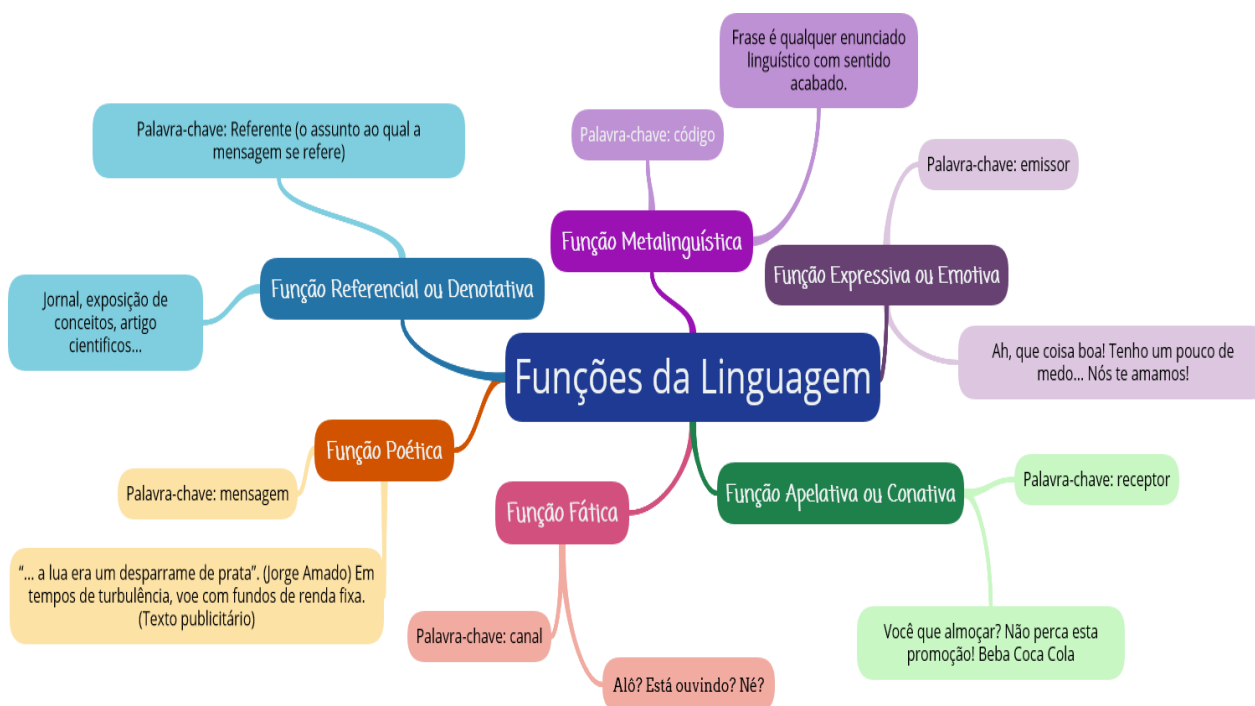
Funções da Linguagem

Função Referencial ou Denotativa

Palavra-chave: Referente (o assunto ao qual a mensagem se refere)

Jornal, exposição de conceitos, artigo científicos...

Função Metalinguística

Palavra-chave: código

Frase é qualquer enunciado linguístico com sentido acabado.

Função Expressiva ou Emotiva

Palavra-chave: emissor

Ah, que coisa boa! Tenho um pouco de medo... Nós te amamos!

Função Apelativa ou Conativa

Palavra-chave: receptor

Você que almoçar? Não perca esta promoção! Beba Coca Cola

Função Fática

Palavra-chave: canal

Alô? Está ouvindo? Né?

Função Poética

Palavra-chave: mensagem

"... a lua era um desparrame de prata". (Jorge Amado) Em tempos de turbulência, voe com fundos de renda fixa. (Texto publicitário)